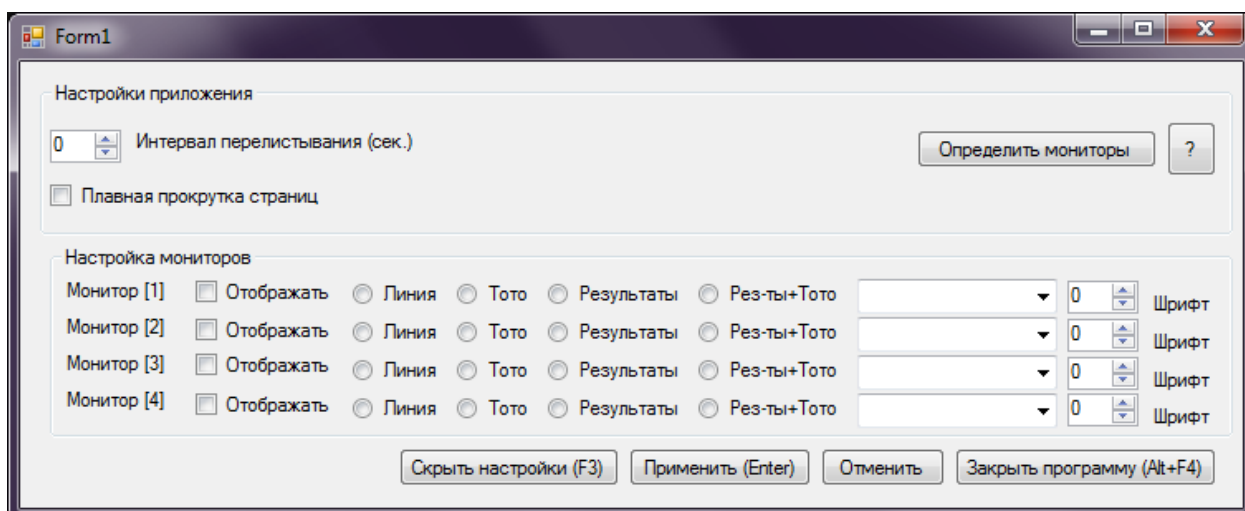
Form1

Настройки приложения

0 Интервал перелистывания (сек.)

Определить мониторы

?

Плавная прокрутка страниц

Настройка мониторов

Монитор [1] Отображать Линия Тото Результаты Рез-ты+Тото 0 Шрифт

Монитор [2] Отображать Линия Тото Результаты Рез-ты+Тото 0 Шрифт

Монитор [3] Отображать Линия Тото Результаты Рез-ты+Тото 0 Шрифт

Монитор [4] Отображать Линия Тото Результаты Рез-ты+Тото 0 Шрифт

Скрыть настройки (F3) Применить (Enter) Отменить Закрыть программу (Alt+F4)